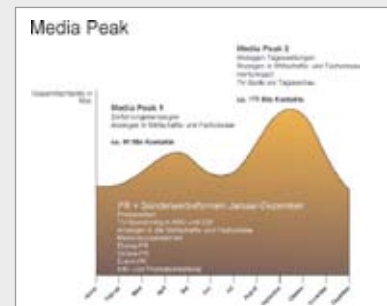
Media Peak

Media Peak 2
Anzeigen Tageszeitungen
Anzeigen in Wirtschafts- und Fachpresse
Hörfunkspot
TV-Spots vor Tagesschau

ca. 170 Mio Kontakte

Gesamtkontakte in Mio.

Media Peak 1
Einführungsanzeigen
Anzeigen in Wirtschafts- und Fachpresse

ca. 60 Mio Kontakte

PR + Sonderwerbeformen Januar-Dezember
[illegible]
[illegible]
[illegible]
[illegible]
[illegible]
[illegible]
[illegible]
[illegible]

Januar Februar März April Mai Juni Juli August September Oktober November Dezember